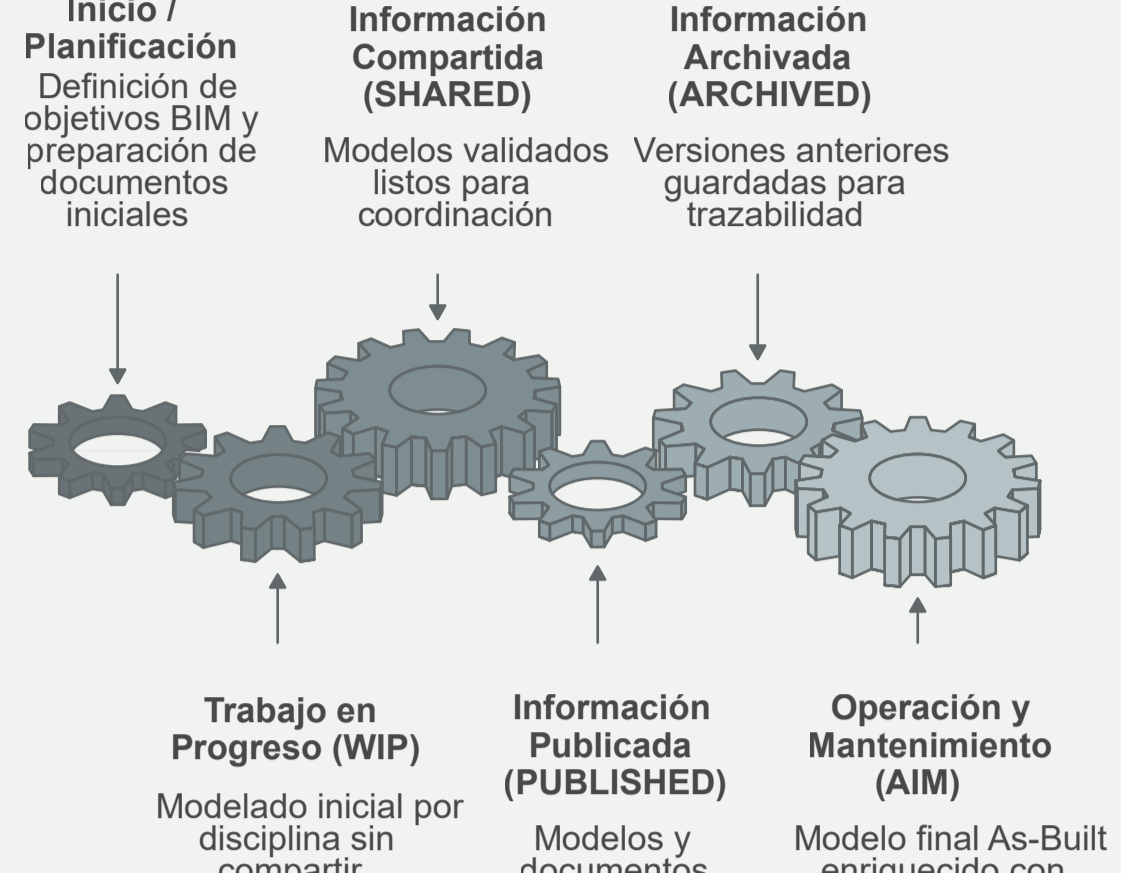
Inicio / Planificación

Definición de objetivos BIM y preparación de documentos iniciales

Información Compartida (SHARED)

Modelos validados listos para coordinación

Información Archivada (ARCHIVED)

Versiones anteriores guardadas para trazabilidad

Trabajo en Progreso (WIP)

Modelado inicial por disciplina sin compartir

Información Publicada (PUBLISHED)

Modelos y documentos

Operación y Mantenimiento (AIM)

Modelo final As-Built enriquecido con